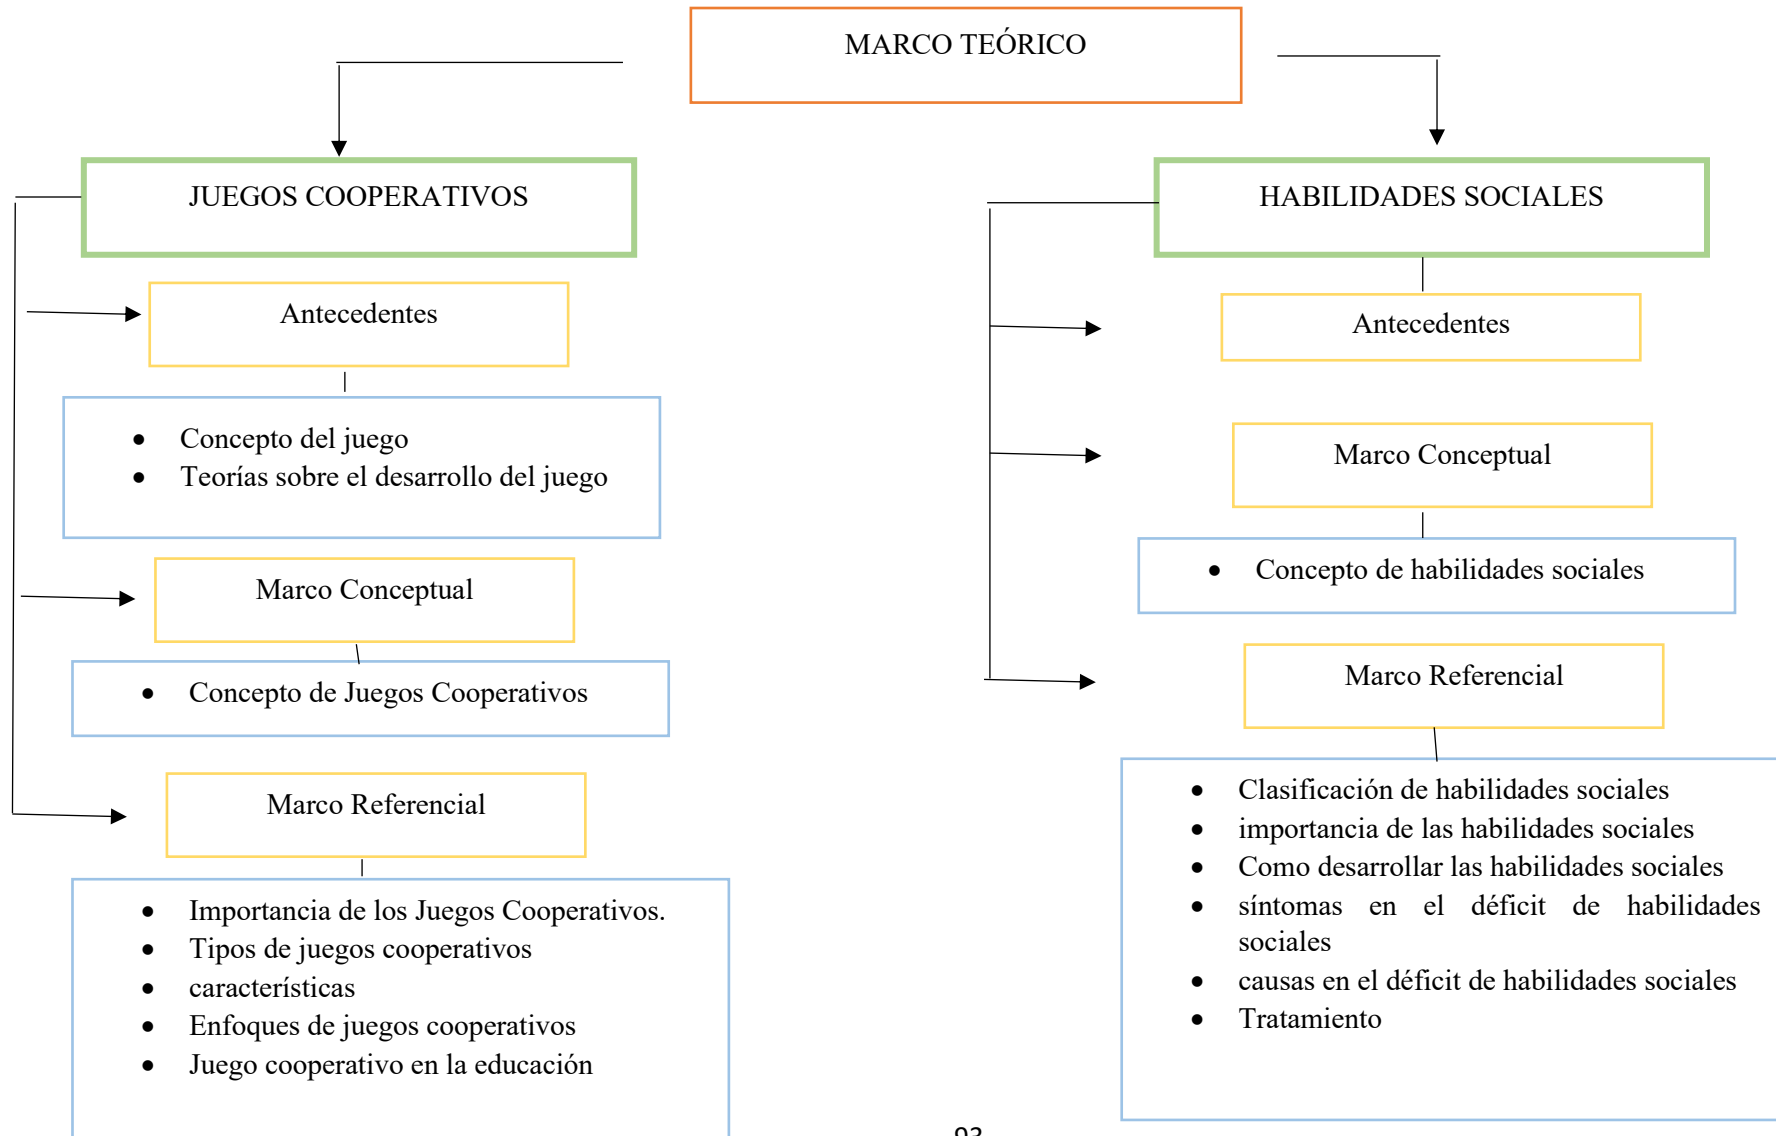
MARCO TEÓRICO

JUEGOS COOPERATIVOS

Antecedentes

- Concepto del juego
- Teorías sobre el desarrollo del juego

Marco Conceptual

- Concepto de Juegos Cooperativos

Marco Referencial

- Importancia de los Juegos Cooperativos.
- Tipos de juegos cooperativos
- características
- Enfoques de juegos cooperativos
- Juego cooperativo en la educación

HABILIDADES SOCIALES

Antecedentes

Marco Conceptual

- Concepto de habilidades sociales

Marco Referencial

- Clasificación de habilidades sociales
- importancia de las habilidades sociales
- Como desarrollar las habilidades sociales
- síntomas en el déficit de habilidades sociales
- causas en el déficit de habilidades sociales
- Tratamiento

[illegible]